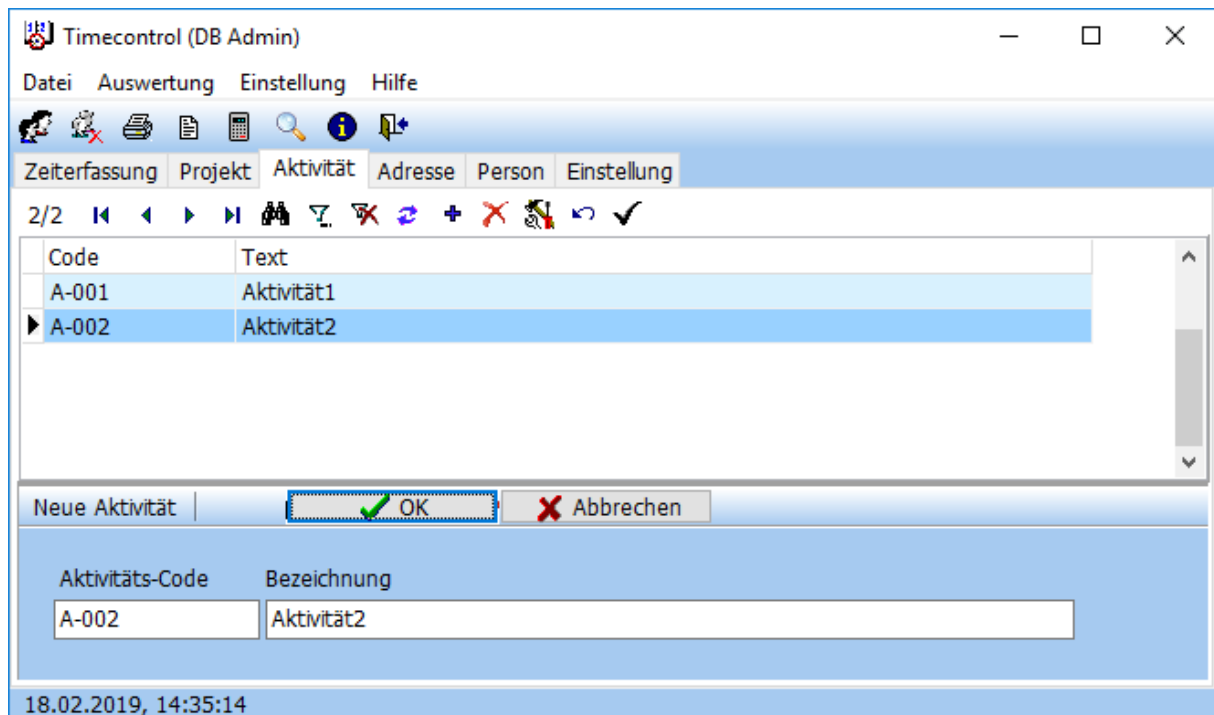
Timecontrol (DB Admin)

Datei Auswertung Einstellung Hilfe

Zeiterfassung Projekt Aktivität Adresse Person Einstellung

2/2

| Code | Text |
|---|---|
| A-001 | Aktivität1 |
| A-002 | Aktivität2 |

Neue Aktivität OK Abbrechen

Aktivitäts-Code
A-002

Bezeichnung
Aktivität2

18.02.2019, 14:35:14